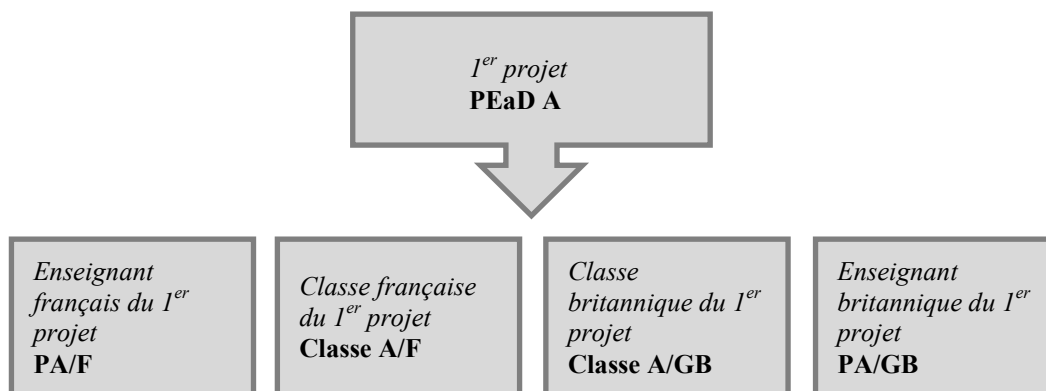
$1^{er}$ projet
**PEaD A**

Enseignant français du $1^{er}$ projet
**PA/F**

Classe française du $1^{er}$ projet
**Classe A/F**

Classe britannique du $1^{er}$ projet
**Classe A/GB**

Enseignant britannique du $1^{er}$ projet
**PA/GB**